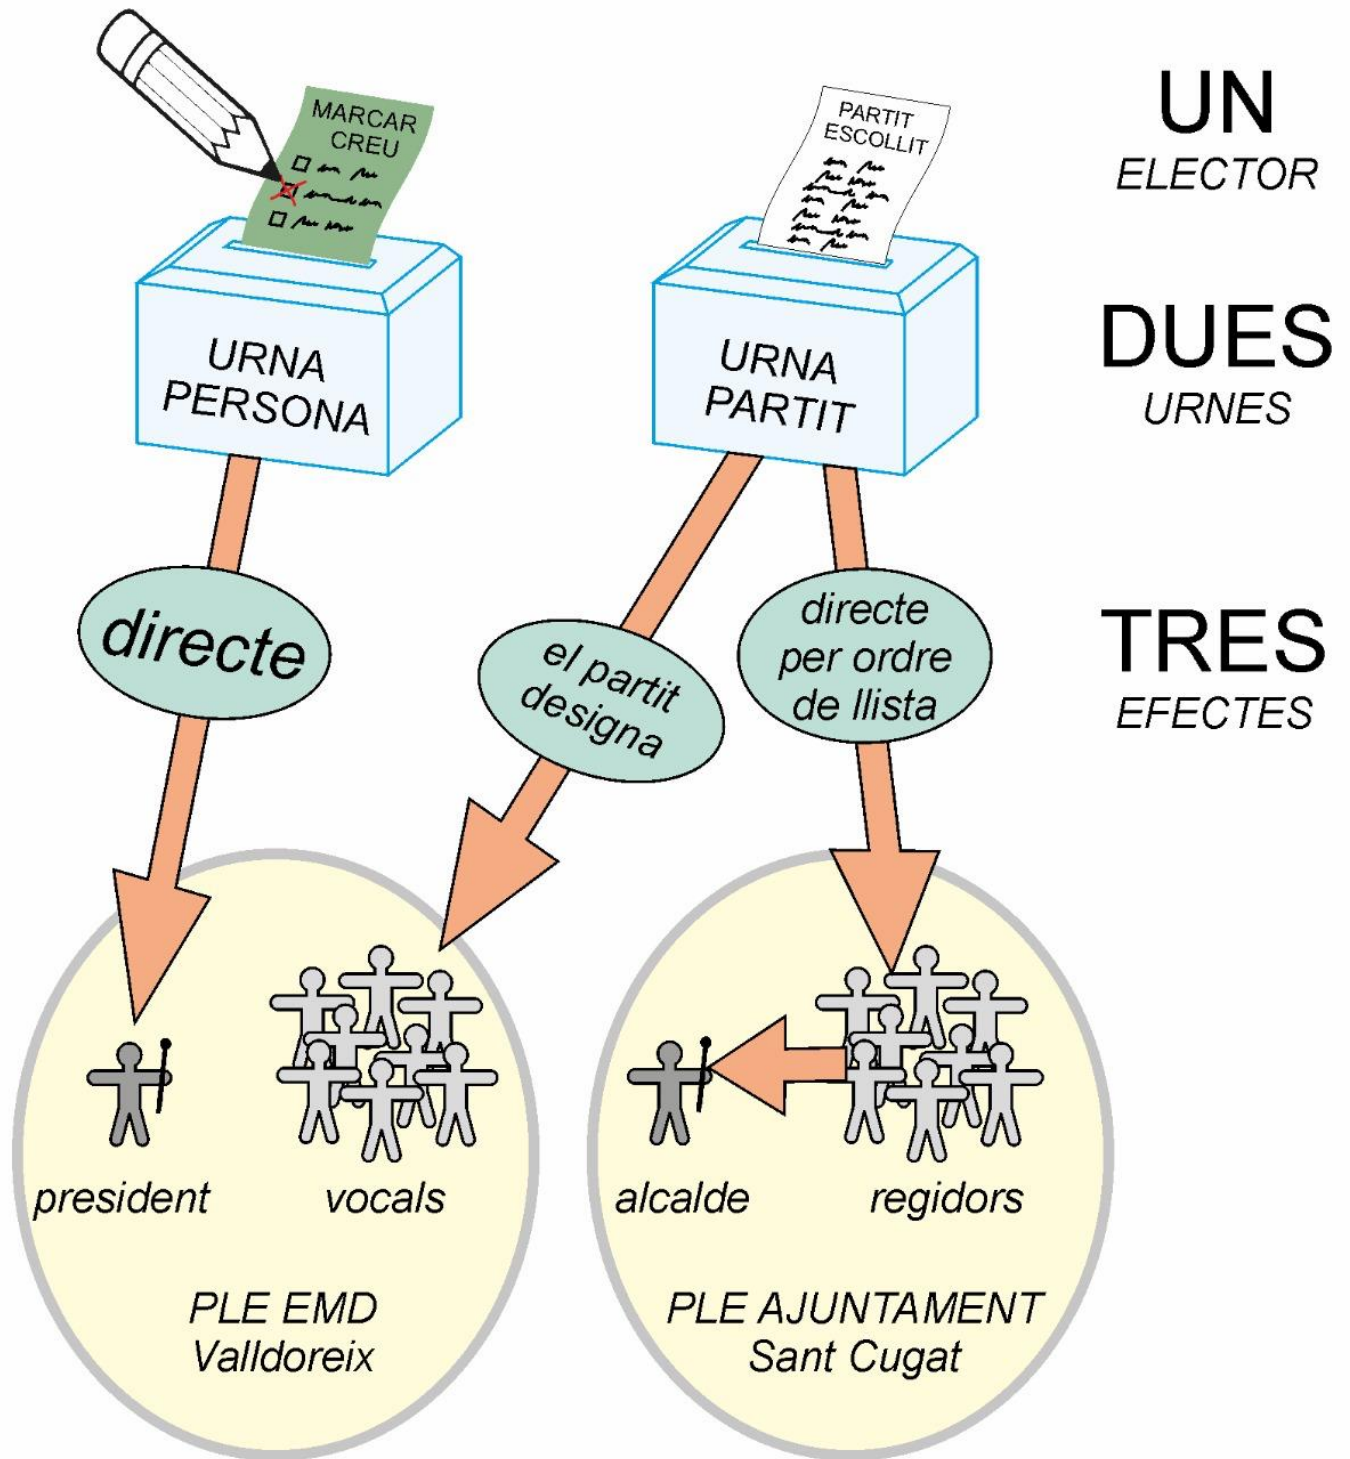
MARCAR CREU

PARTIT ESCOLLIT

UN
ELECTOR

URNA PERSONA

URNA PARTIT

DUES
URNES

directe

el partit designa

directe per ordre de llista

TRES
EFECTES

president

vocals

alcalde

regidors

PLE EMD
Valldoreix

PLE AJUNTAMENT
Sant Cugat